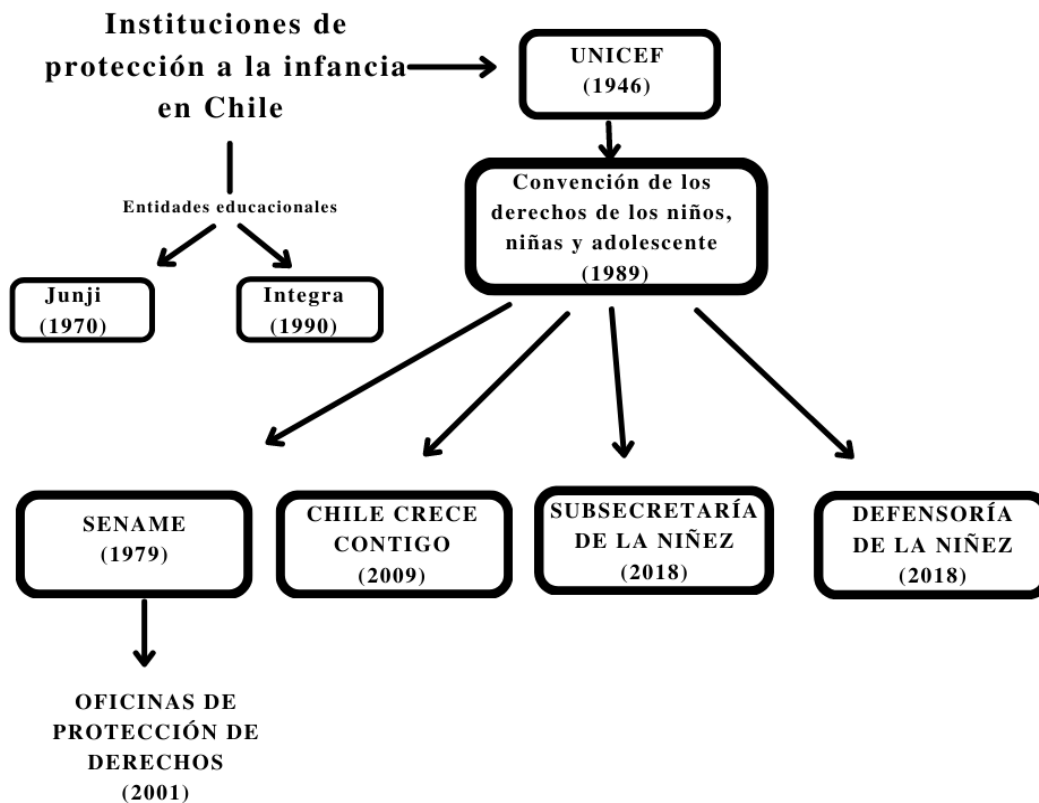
Instituciones de protección a la infancia en Chile

UNICEF
(1946)

Entidades educacionales

Convención de los derechos de los niños, niñas y adolescente
(1989)

Junji
(1970)

Integra
(1990)

SENAME
(1979)

CHILE CRECE CONTIGO
(2009)

SUBSECRETARÍA DE LA NIÑEZ
(2018)

DEFENSORÍA DE LA NIÑEZ
(2018)

OFICINAS DE PROTECCIÓN DE DERECHOS
(2001)